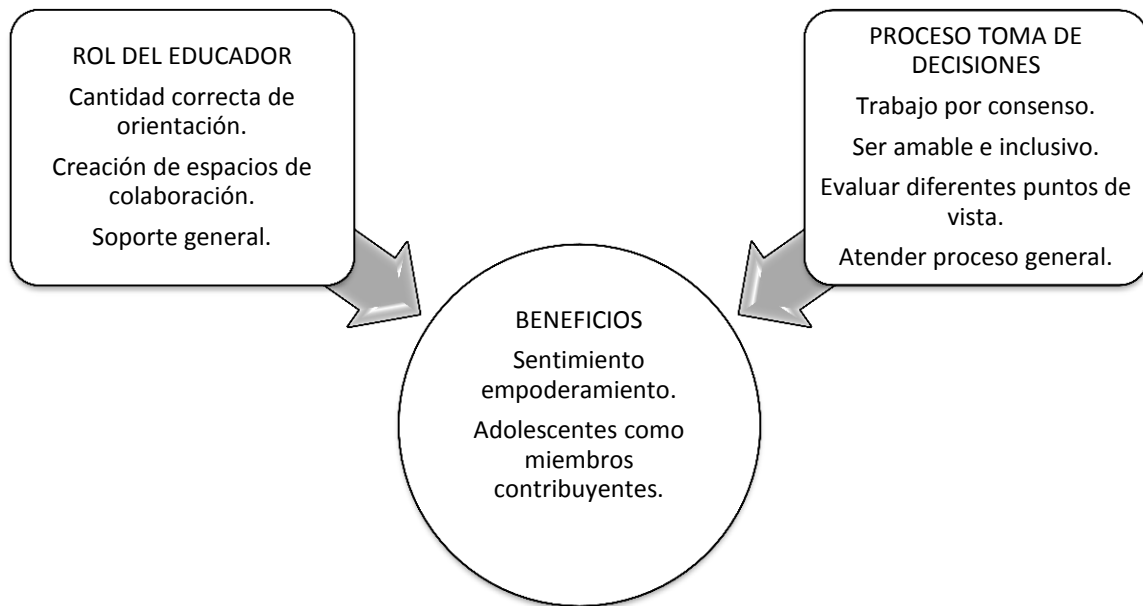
ROL DEL EDUCADOR

Cantidad correcta de orientación.

Creación de espacios de colaboración.

Soporte general.

PROCESO TOMA DE DECISIONES

Trabajo por consenso.

Ser amable e inclusivo.

Evaluar diferentes puntos de vista.

Atender proceso general.

BENEFICIOS

Sentimiento empoderamiento.

Adolescentes como miembros contribuyentes.